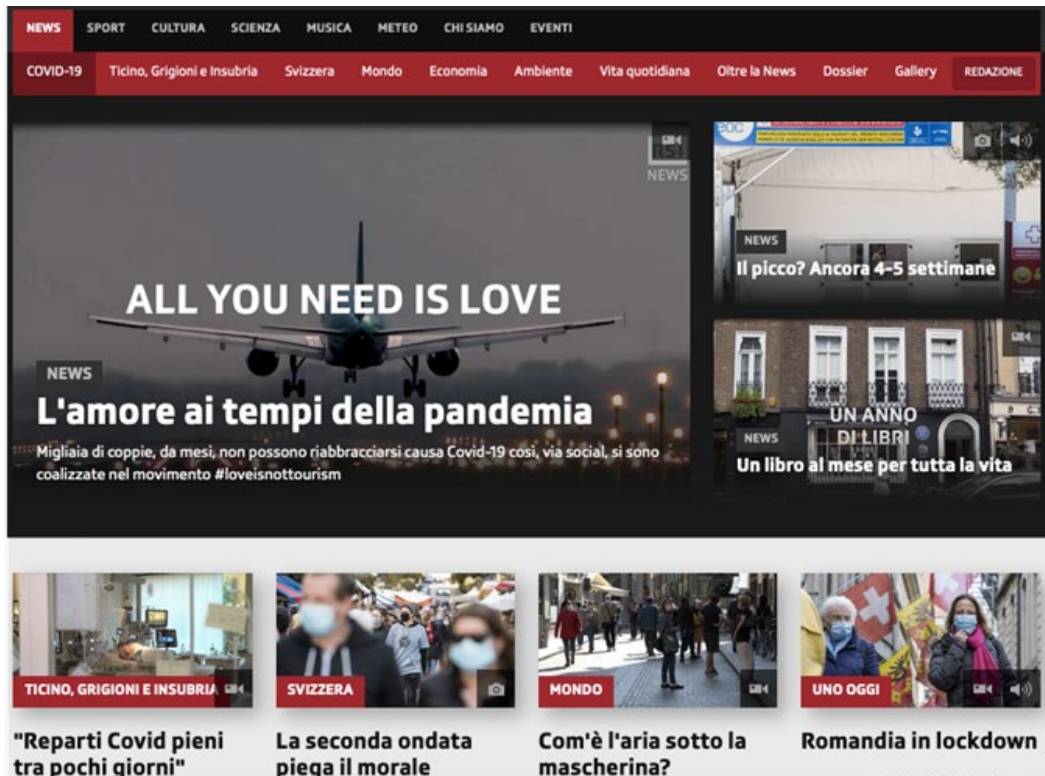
NEWS SPORT CULTURA SCIENZA MUSICA METEO CHI SIAMO EVENTI

COVID-19 Ticino, Grigioni e Insubria Svizzera Mondo Economia Ambiente Vita quotidiana Oltre la News Dossier Gallery REDAZIONE

RSI NEWS

ALL YOU NEED IS LOVE

NEWS

L'amore ai tempi della pandemia

Migliaia di coppie, da mesi, non possono riabbracciarsi causa Covid-19 così, via social, si sono coalizzate nel movimento #loveisnottourism

NEWS

Il picco? Ancora 4-5 settimane

UN ANNO DI LIBRI

NEWS

Un libro al mese per tutta la vita

TICINO, GRIGIONI E INSUBRIA

"Reparti Covid pieni tra pochi giorni"

SVIZZERA

La seconda ondata piega il morale

MONDO

Com'è l'aria sotto la mascherina?

UNO OGGI

Romandia in lockdown